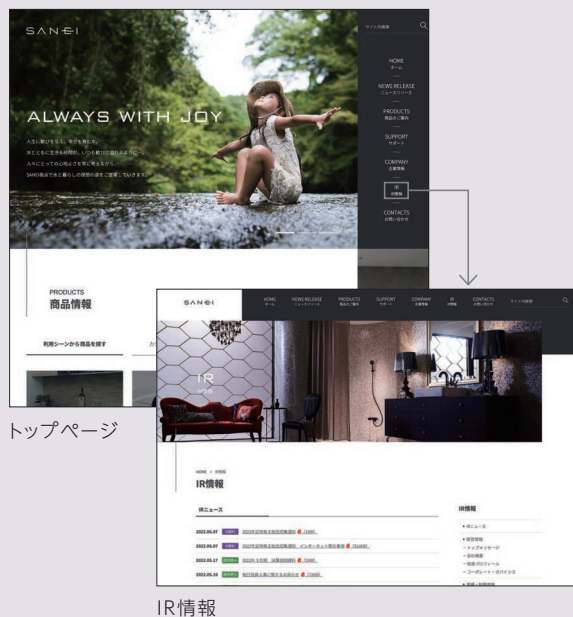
SANEI

サイト内検索

ALWAYS WITH JOY

人生に喜びを与え、笑顔を実にする。
水とともに生きる時間が、いつも輝けば溢れるように。
人々にとっての心地よさを常に考えながら、
SANEI製品で水と暮らしの理想の姿をご提案していきます。

HOME
ホーム

NEWS RELEASE
ニュースリリース

PRODUCTS
商品のご案内

SUPPORT
サポート

COMPANY
企業情報

IR
IR情報

CONTACTS
お問い合わせ

PRODUCTS
商品情報

利用シーンから商品を探す

トップページ

SANEI

HOME
ホーム

NEWS RELEASE
ニュースリリース

PRODUCTS
商品のご案内

SUPPORT
サポート

COMPANY
企業情報

IR
IR情報

CONTACTS
お問い合わせ

サイト内検索

IR
IR情報

HOME > IR情報

IR情報

株ニュース

2022.06.07 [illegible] 2022年定時株主総会招集通知 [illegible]

2022.06.07 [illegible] 2022年定時株主総会招集通知 インターネット開示事項 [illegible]

2022.05.17 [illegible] 2022年3月期 決算説明資料 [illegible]

2022.05.16 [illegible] 株主総会に関するお知らせ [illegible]

IR情報

株ニュース

経営情報
ートップメッセージ
ー会社概要
ー役員プロフィール
ーコーポレート・ガバナンス

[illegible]

IR情報